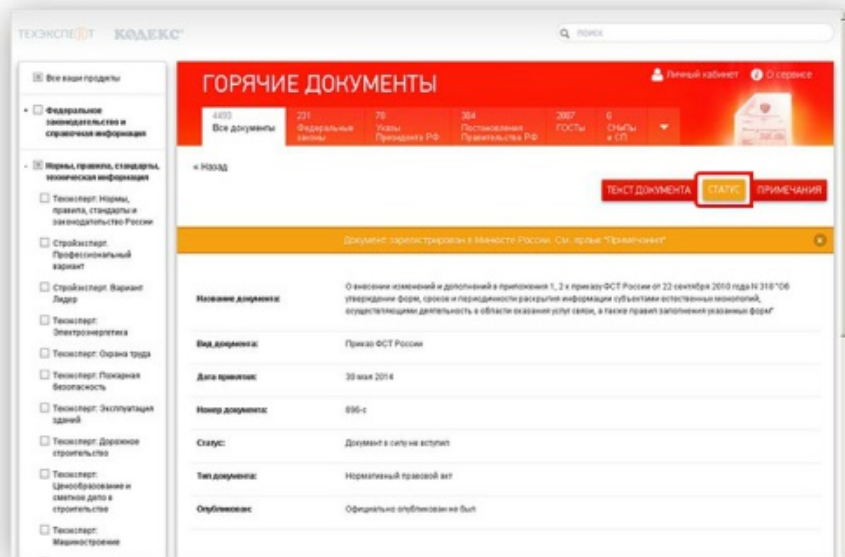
ТЕХЭКСПЕРТ КОДЕКС

поиск

Все ваши продукты

Федеральное законодательство и справочная информация

Нормы, правила, стандарты, техническая информация

Техэксперт: Нормы, правила, стандарты и законодательство России

Стройэксперт. Профессиональный вариант

Стройэксперт. Вариант Лидер

Техэксперт: Электроэнергетика

Техэксперт: Охрана труда

Техэксперт: Пожарная безопасность

Техэксперт: Эксплуатация зданий

Техэксперт: Дорожное строительство

Техэксперт: Ценообразование и сметное дело в строительстве

Техэксперт: Машиностроение

ГОРЯЧИЕ ДОКУМЕНТЫ

Личный кабинет О сервисе

4493 Все документы | 231 Федеральные законы | 78 Указы Президента РФ | 384 Постановления Правительства РФ | 2887 ГОСТы | 6 СНиПы и СП

« Назад

ТЕКСТ ДОКУМЕНТА СТАТУС ПРИМЕЧАНИЯ

Документ зарегистрирован в Минюсте России. См. ярлык "Примечания"

| | |
|---|---|
| Название документа: | О внесении изменений и дополнений в приложения 1, 2 к приказу ФСТ России от 22 сентября 2010 года N 318 "Об утверждении форм, сроков и периодичности раскрытия информации субъектами естественных монополий, осуществляющими деятельность в области оказания услуг связи, а также правил заполнения указанных форм" |
| Вид документа: | Приказ ФСТ России |
| Дата принятия: | 30 мая 2014 |
| Номер документа: | 696-с |
| Статус: | Документ в силу не вступил |
| Тип документа: | Нормативный правовой акт |
| Опубликован: | Официально опубликован не был |